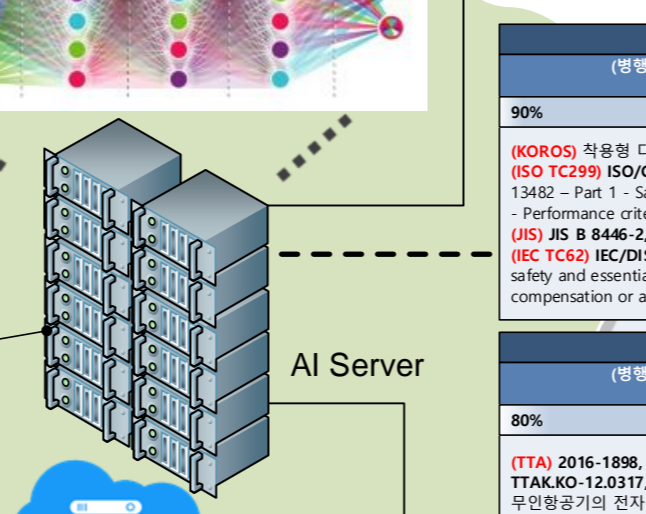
AI Server

(병행

90%

(KOROS) 착용형 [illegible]
(ISO TC299) ISO/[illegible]
13482 – Part 1 - Sa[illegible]
- Performance crite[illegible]
(JIS) JIS B 8446-2,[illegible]
(IEC TC62) IEC/DIS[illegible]
safety and essentia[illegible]
compensation or a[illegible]

(병행

80%

(TTA) 2016-1898, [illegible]
TTAK.KO-12.0317,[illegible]
무인항공기의 전자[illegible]